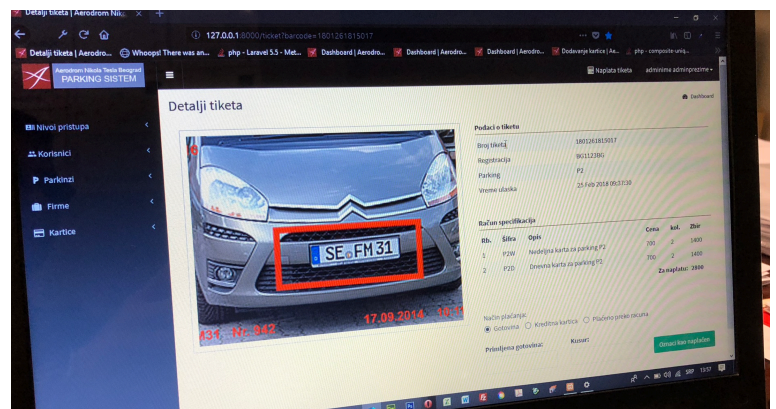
Detalji tiketa | Aerodrom Nik ×

127.0.0.1:8000/ticket?barcode=1801261815017

Detalji tiketa | Aerodro... Whoops! There was an... php - Laravel 5.5 - Met... Dashboard | Aerodro... Dashboard | Aerodro... Dashboard | Aerodro... Dodavanje kartice | Ae... php - composite-uniq...

Aerodrom Nikola Tesla Beograd
PARKING SISTEM

Naplata tiketa adminime adminprezime

Detalji tiketa

Dashboard

Nivoi pristupa
Korisnici
Parkinzi
Firme
Kartice

SE FM 31

431, Nr. 947 17.09.2014 10:1

Podaci o tiketu

| | |
|---|---|
| Broj tiketa | 1801261815017 |
| Registracija | 86112366 |
| Parking | P2 |
| Vreme ulaska | 25 Feb 2018 09:37:30 |

Račun specifikacija

| Rb. | Šifra | Opis | Cena | kol. | Zbir |
|---|---|---|---|---|---|
| 1 | P2W | Nedeljna karta za parking P2 | 700 | 2 | 1400 |
| 2 | P2D | Dnevna karta za parking P2 | 700 | 2 | 1400 |

Za naplatu: 2800

Način plaćanja:
Gotovina Kreditna kartica Plaćeno preko racuna

Primljena gotovina: Kusur:

Označi kao naplaćen

SRP 13:57